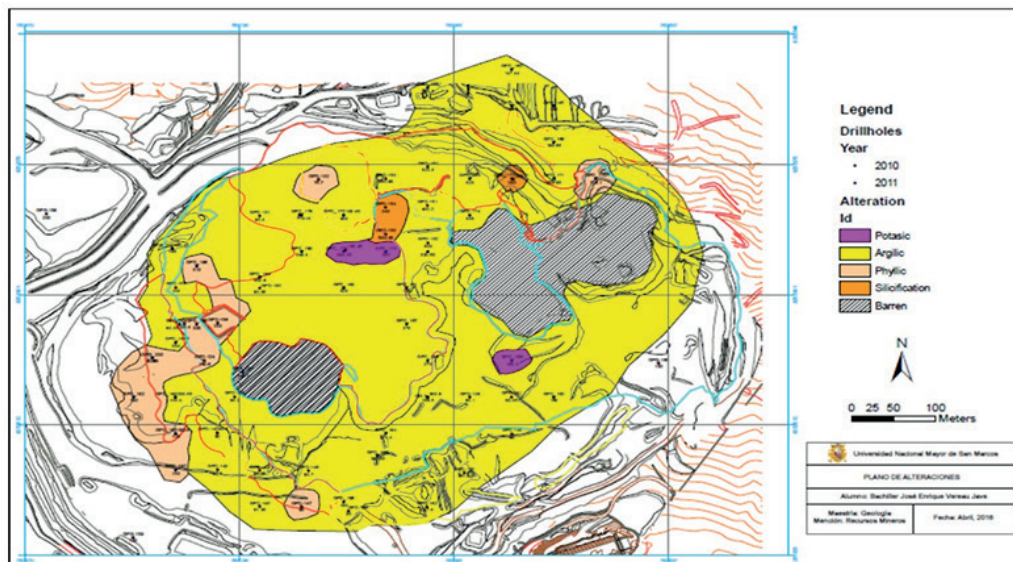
Legend
Drillholes
Year
• 2010
• 2011
Alteration
Id
Potasic
Argilic
Phyllic
Silicification
Barren

N

0 25 50 100 Meters

Universidad Nacional Mayor de San Marcos
PLANO DE ALTERACIONES
Alumno: Bachiller José Enrique Vereau Jave
Maestría: Geología Mención: Recursos Mineros
Fecha: Abril, 2016